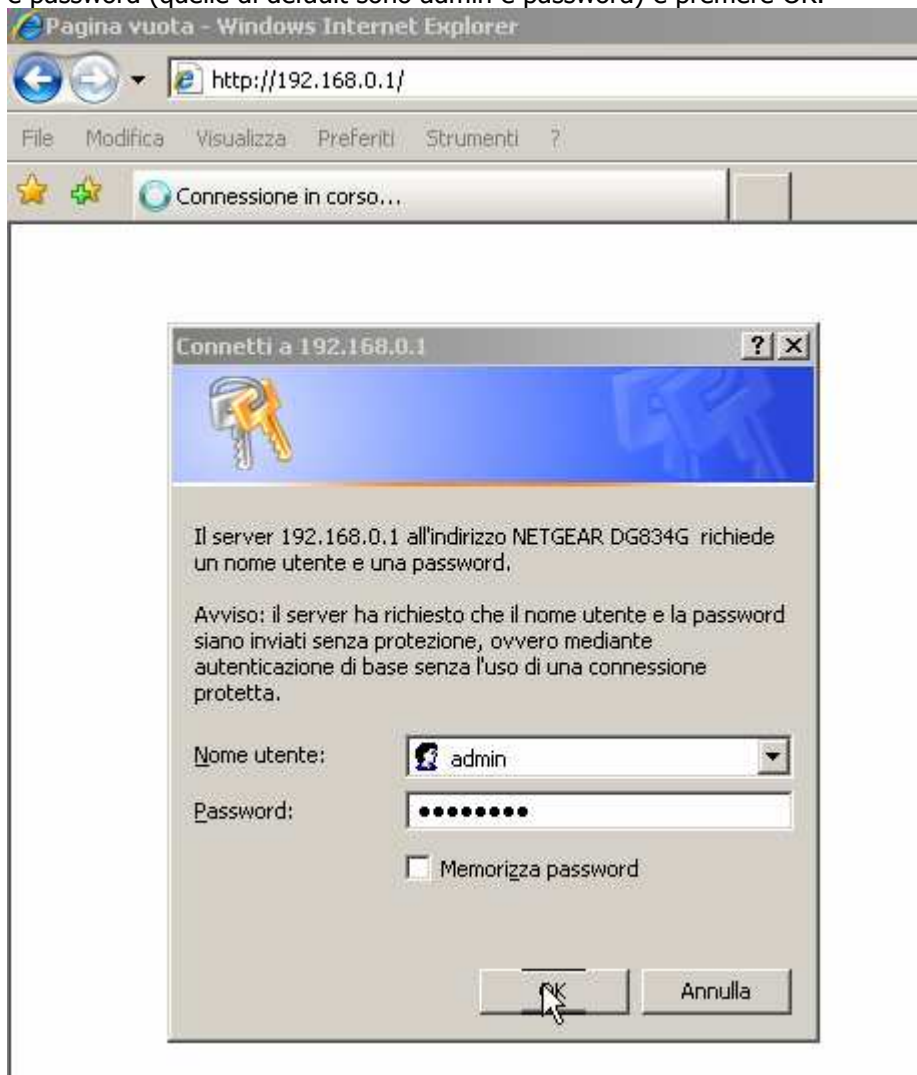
e password (quelle di default sono admin e password) e premere OK.

Pagina vuota - Windows Internet Explorer

http://192.168.0.1/

File Modifica Visualizza Preferiti Strumenti ?

Connessione in corso...

Connetti a 192.168.0.1

Il server 192.168.0.1 all'indirizzo NETGEAR DG834G richiede un nome utente e una password.

Avviso: il server ha richiesto che il nome utente e la password siano inviati senza protezione, ovvero mediante autenticazione di base senza l'uso di una connessione protetta.

Nome utente: admin

Password: ••••••••

Memorizza password

OK Annulla